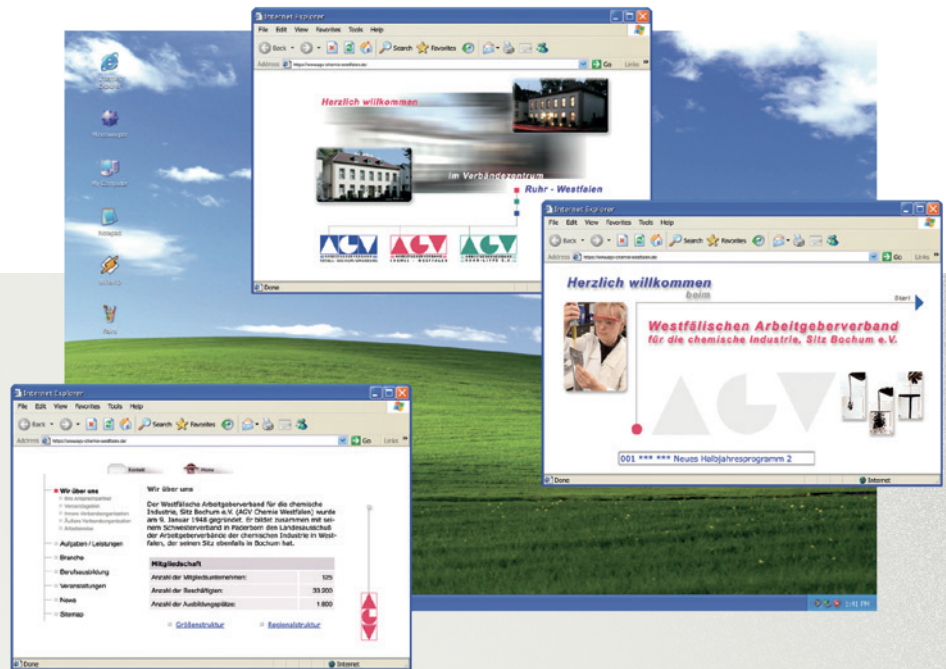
Internet Explorer
File Edit View Favorites Tools Help
Back Search Favorites
Address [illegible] Go Links

Herzlich willkommen
im Verbändezentrum
Ruhr - Westfalen

Done

Internet Explorer
File Edit View Favorites Tools Help
Back Search Favorites
Address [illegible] Go Links

Herzlich willkommen
beim
Start
Westfälischen Arbeitgeberverband
für die chemische Industrie, Sitz Bochum e.V.
001 *** *** Neues Halbjahresprogramm 2
Done Internet

Internet Explorer
File Edit View Favorites Tools Help
Back Search Favorites
Address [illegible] Go Links

Kontakt Home

Wir über uns
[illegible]
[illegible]
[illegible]
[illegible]
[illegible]
Aufgaben / Leistungen
Branche
Berufsausbildung
Veranstaltungen
News
Sitemap

Wir über uns

Der Westfälische Arbeitgeberverband für die chemische Industrie, Sitz Bochum e.V. (AGV Chemie Westfalen) wurde am 9. Januar 1948 gegründet. Er bildet zusammen mit seinem Schwesterverband in Paderborn den Landesausschuß der Arbeitgeberverbände der chemischen Industrie in Westfalen, der seinen Sitz ebenfalls in Bochum hat.

| Mitgliedschaft | |
|---|---|
| Anzahl der Mitgliedsunternehmen: | 125 |
| Anzahl der Beschäftigten: | 33.200 |
| Anzahl der Ausbildungsplätze: | 1.600 |

Größenstruktur Regionalstruktur

Done Internet

1:41 PM